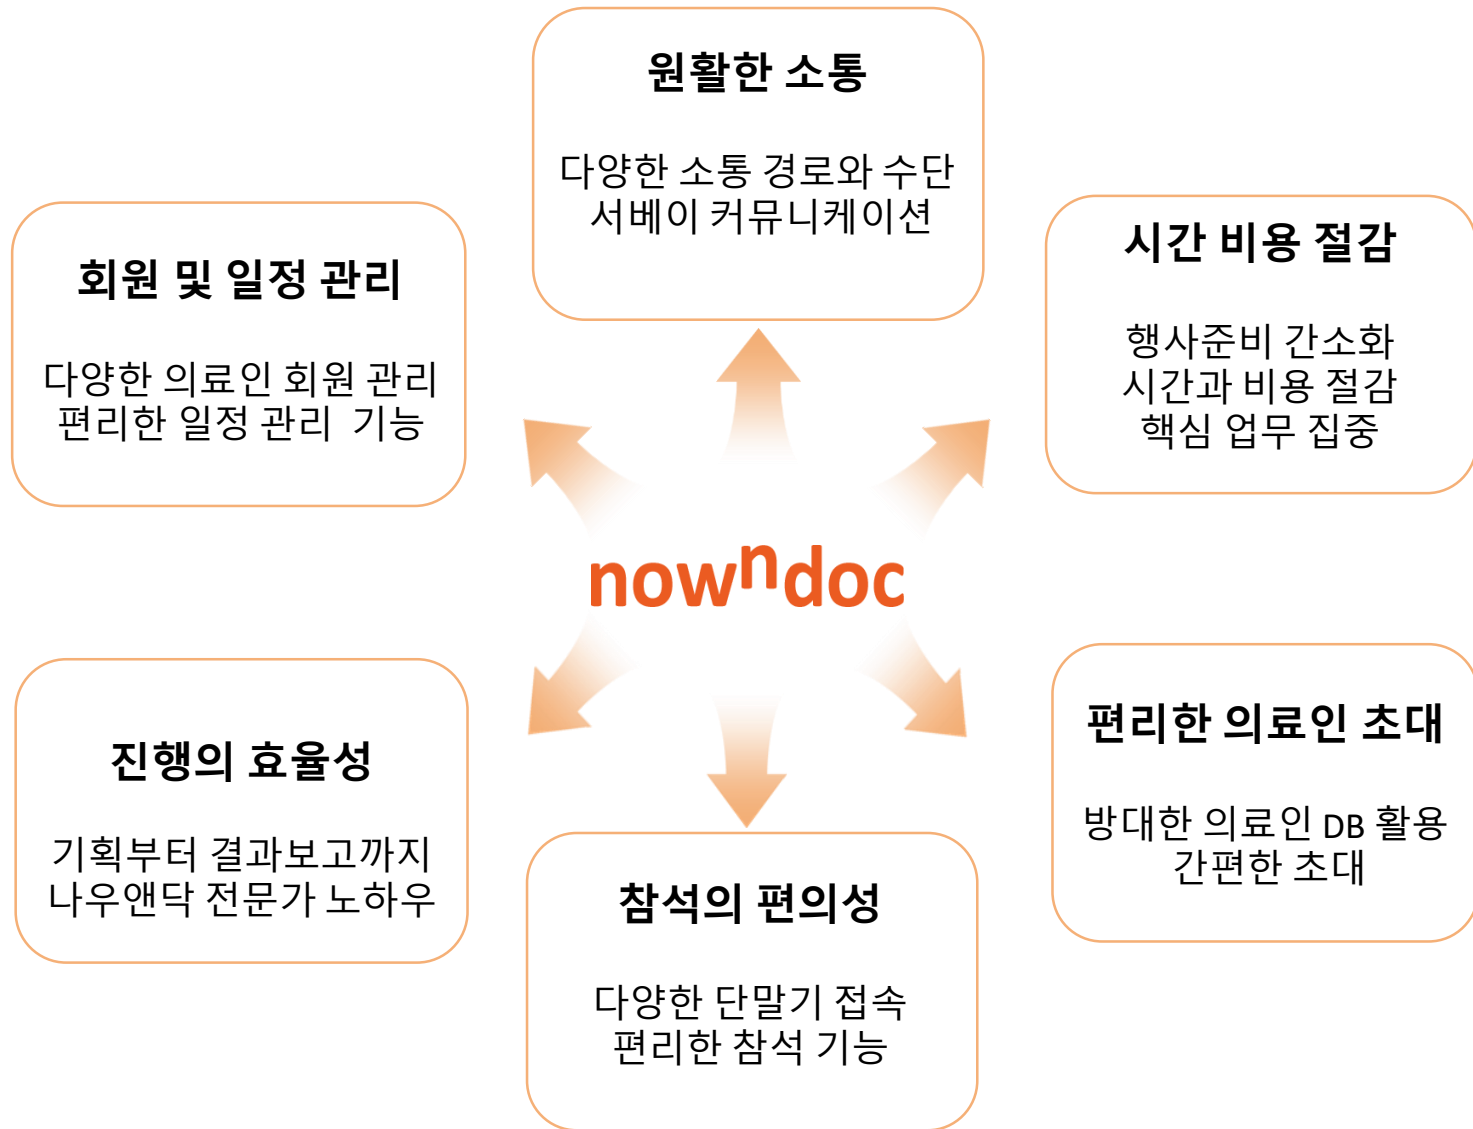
원활한 소통

다양한 소통 경로와 수단
서베이 커뮤니케이션

회원 및 일정 관리

다양한 의료인 회원 관리
편리한 일정 관리 기능

시간 비용 절감

행사준비 간소화
시간과 비용 절감
핵심 업무 집중

now$^{n}$doc

진행의 효율성

기획부터 결과보고까지
나우앤닥 전문가 노하우

편리한 의료인 초대

방대한 의료인 DB 활용
간편한 초대

참석의 편의성

다양한 단말기 접속
편리한 참석 기능